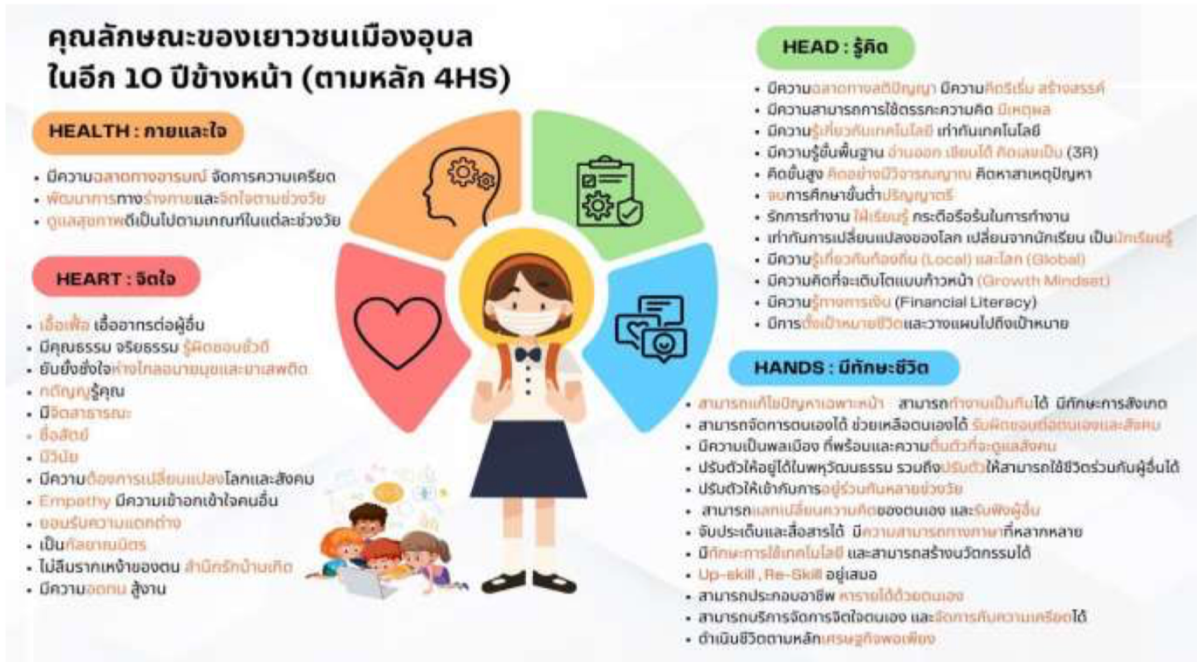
คุณลักษณะของเยาวชนเมืองอุบล ในอีก 10 ปีข้างหน้า (ตามหลัก 4HS)

HEALTH : กายและใจ

- มีความฉลาดทางอารมณ์ จัดการความเครียด
- พัฒนาการทางร่างกายและจิตใจตามช่วงวัย
- ดูแลสุขภาพดีเป็นไปตามเกณฑ์ในแต่ละช่วงวัย

HEART : จิตใจ

- เอื้อเฟื้อ เอื้ออาทรต่อผู้อื่น
- มีคุณธรรม จริยธรรม รู้ผิดชอบชั่วดี
- ยับยั้งชั่งใจห่างไกลอบายมุขและยาเสพติด
- กตัญญูรู้คุณ
- มีจิตสาธารณะ
- ซื่อสัตย์
- มีวินัย
- มีความต้องการเปลี่ยนแปลงโลกและสังคม
- Empathy มีความเข้าอกเข้าใจคนอื่น
- ยอมรับความแตกต่าง
- เป็นกัลยาณมิตร
- ไม่ลืมรากเหง้าของตน สำนึกรักบ้านเกิด
- มีความอดทน สู้งาน

HEAD : รู้คิด

- มีความฉลาดทางสติปัญญา มีความคิดริเริ่ม สร้างสรรค์
- มีความสามารถการใช้ตรรกะความคิด มีเหตุผล
- มีความรู้เกี่ยวกับเทคโนโลยี เท่าทันเทคโนโลยี
- มีความรู้พื้นฐาน อ่านออก เขียนได้ คิดเลขเป็น (3R)
- คิดขั้นสูง คิดอย่างมีวิจารณญาณ คิดหาสาเหตุปัญหา
- จบการศึกษาขั้นต่ำปริญญาตรี
- รักการทำงาน ใฝ่เรียนรู้ กระตือรือร้นในการทำงาน
- เท่าทันการเปลี่ยนแปลงของโลก เปลี่ยนจากนักเรียน เป็นนักเรียนรู้
- มีความรู้เกี่ยวกับท้องถิ่น (Local) และโลก (Global)
- มีความคิดที่จะเติบโตแบบก้าวหน้า (Growth Mindset)
- มีความรู้ทางการเงิน (Financial Literacy)
- มีการตั้งเป้าหมายชีวิตและวางแผนไปถึงเป้าหมาย

HANDS : มีทักษะชีวิต

- สามารถแก้ไขปัญหาเฉพาะหน้า สามารถทำงานเป็นทีมได้ มีทักษะการสังเกต
- สามารถจัดการตนเองได้ ช่วยเหลือตนเองได้ รับผิดชอบต่อตนเองและสังคม
- มีความเป็นพลเมือง ที่พร้อมและความตื่นตัวที่จะดูแลสังคม
- ปรับตัวให้อยู่ได้ในพหุวัฒนธรรม รวมถึงปรับตัวให้สามารถใช้ชีวิตร่วมกับผู้อื่นได้
- ปรับตัวให้เข้ากับการอยู่ร่วมกันหลายช่วงวัย
- สามารถแลกเปลี่ยนความคิดของตนเอง และรับฟังผู้อื่น
- จับประเด็นและสื่อสารได้ มีความสามารถทางภาษาที่หลากหลาย
- มีทักษะการใช้เทคโนโลยี และสามารถสร้างนวัตกรรมได้
- Up-skill , Re-Skill อยู่เสมอ
- สามารถประกอบอาชีพ หารายได้ด้วยตนเอง
- สามารถบริหารจัดการจิตใจตนเอง และจัดการกับความเครียดได้
- ดำเนินชีวิตตามหลักเศรษฐกิจพอเพียง